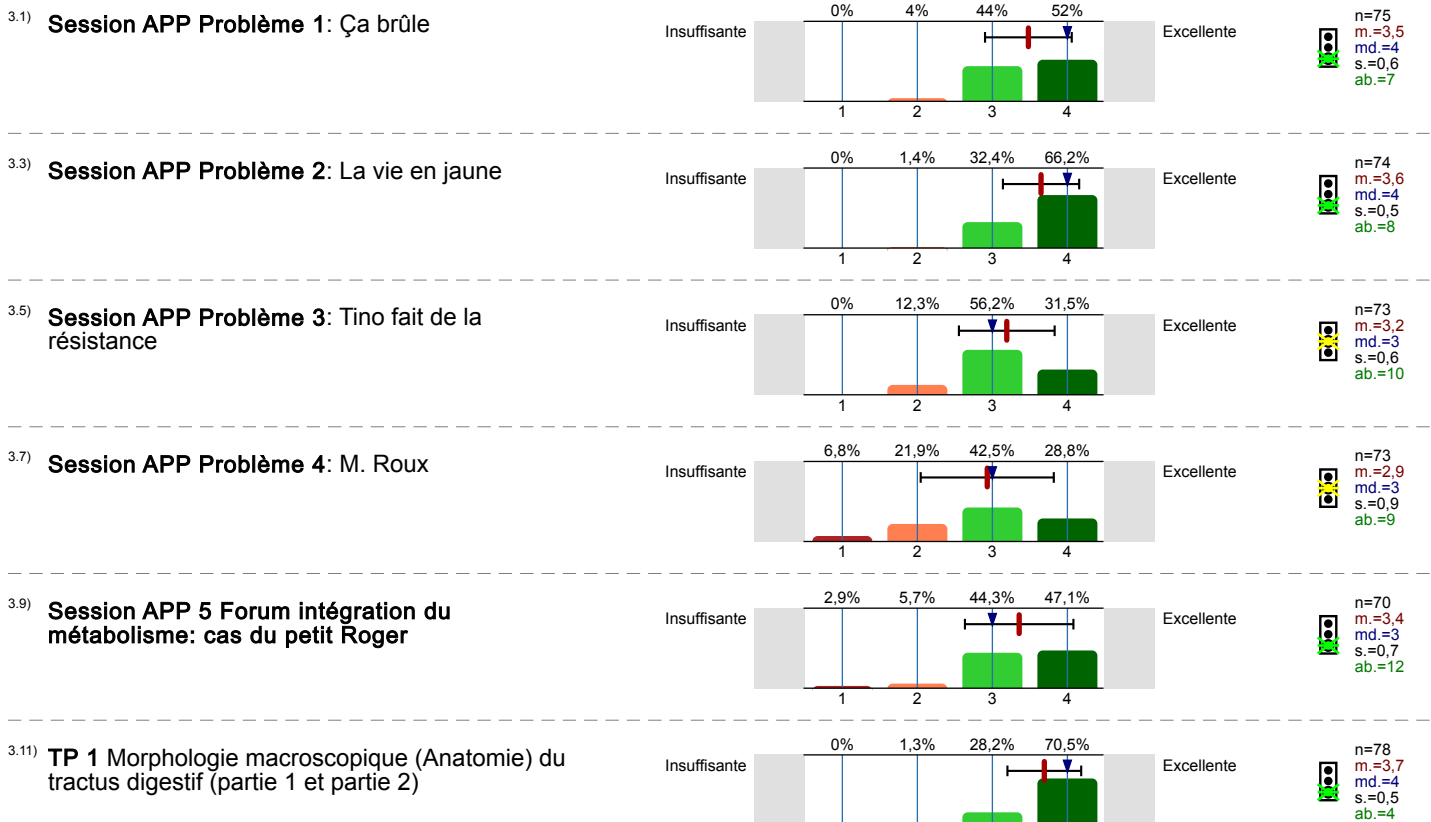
3.1) **Session APP Problème 1**: Ça brûle

| 0% | 4% | 44% | 52% |
|---|---|---|---|
| 1 | 2 | 3 | 4 |

Insuffisante — Excellente

n=75
m.=3,5
md.=4
s.=0,6
ab.=7

3.3) **Session APP Problème 2**: La vie en jaune

| 0% | 1,4% | 32,4% | 66,2% |
|---|---|---|---|
| 1 | 2 | 3 | 4 |

Insuffisante — Excellente

n=74
m.=3,6
md.=4
s.=0,5
ab.=8

3.5) **Session APP Problème 3**: Tino fait de la résistance

| 0% | 12,3% | 56,2% | 31,5% |
|---|---|---|---|
| 1 | 2 | 3 | 4 |

Insuffisante — Excellente

n=73
m.=3,2
md.=3
s.=0,6
ab.=10

3.7) **Session APP Problème 4**: M. Roux

| 6,8% | 21,9% | 42,5% | 28,8% |
|---|---|---|---|
| 1 | 2 | 3 | 4 |

Insuffisante — Excellente

n=73
m.=2,9
md.=3
s.=0,9
ab.=9

3.9) **Session APP 5 Forum intégration du métabolisme: cas du petit Roger**

| 2,9% | 5,7% | 44,3% | 47,1% |
|---|---|---|---|
| 1 | 2 | 3 | 4 |

Insuffisante — Excellente

n=70
m.=3,4
md.=3
s.=0,7
ab.=12

3.11) **TP 1** Morphologie macroscopique (Anatomie) du tractus digestif (partie 1 et partie 2)

| 0% | 1,3% | 28,2% | 70,5% |
|---|---|---|---|

Insuffisante — Excellente

n=78
m.=3,7
md.=4
s.=0,5
ab.=4